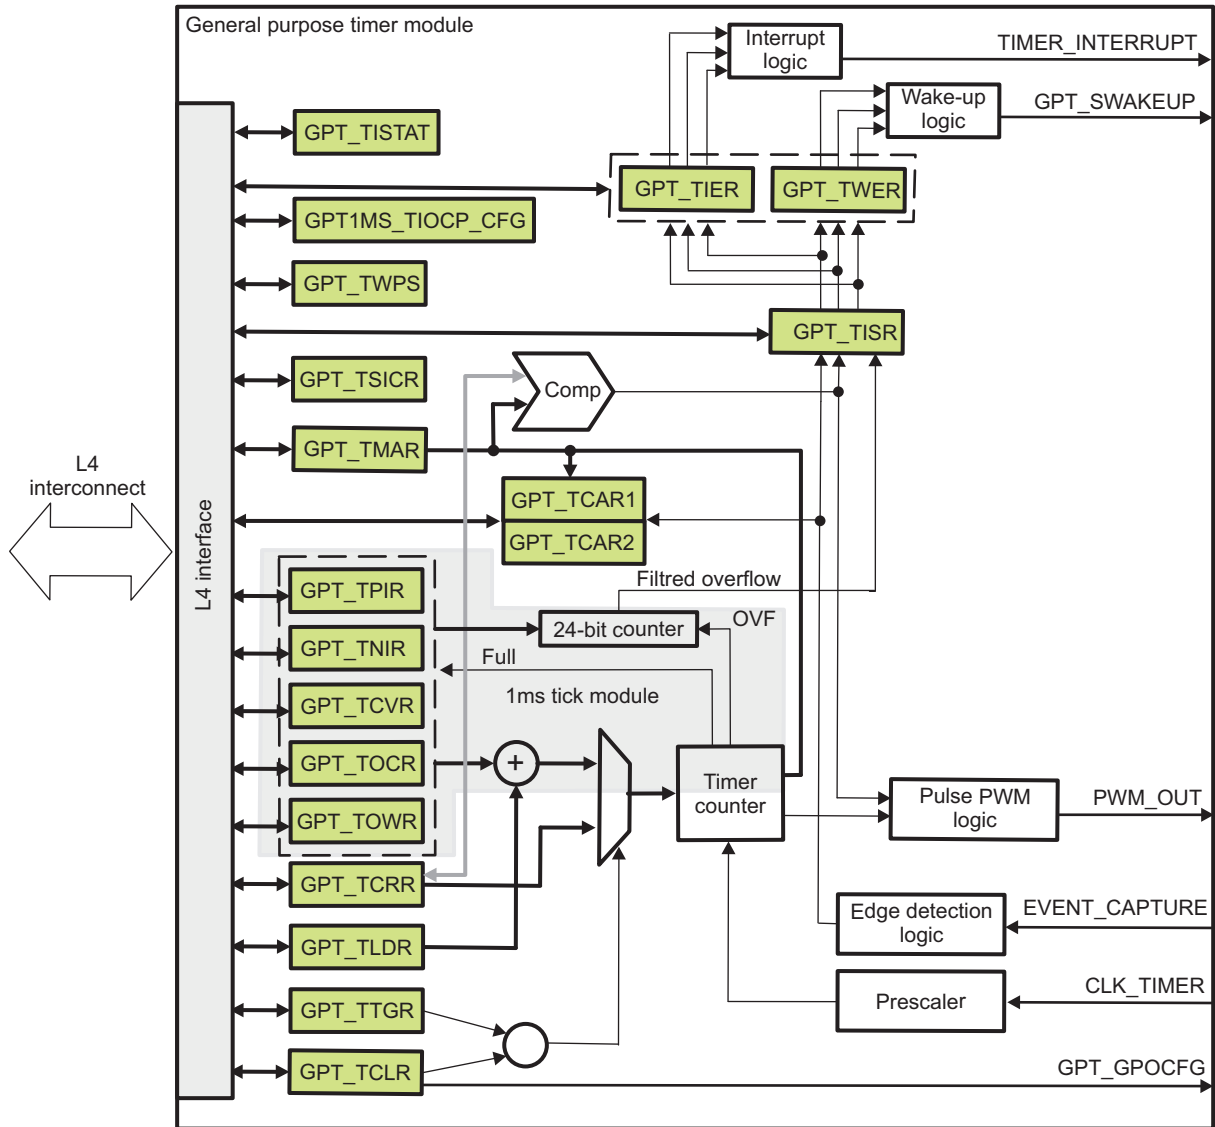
General purpose timer module

Interrupt logic

TIMER_INTERRUPT

Wake-up logic

GPT_SWAKEUP

GPT_TISTAT

GPT_TIER

GPT_TWER

GPT1MS_TIOCP_CFG

GPT_TWPS

GPT_TISR

GPT_TSICR

Comp

GPT_TMAR

L4 interconnect

L4 interface

GPT_TCAR1

GPT_TCAR2

Filtred overflow

GPT_TPIR

24-bit counter

OVF

GPT_TNIR

Full

1ms tick module

GPT_TCVR

GPT_TOCR

+

Timer counter

Pulse PWM logic

PWM_OUT

GPT_TOWR

GPT_TCRR

Edge detection logic

EVENT_CAPTURE

GPT_TLDR

Prescaler

CLK_TIMER

GPT_TTGR

GPT_TCLR

GPT_GPOCFG